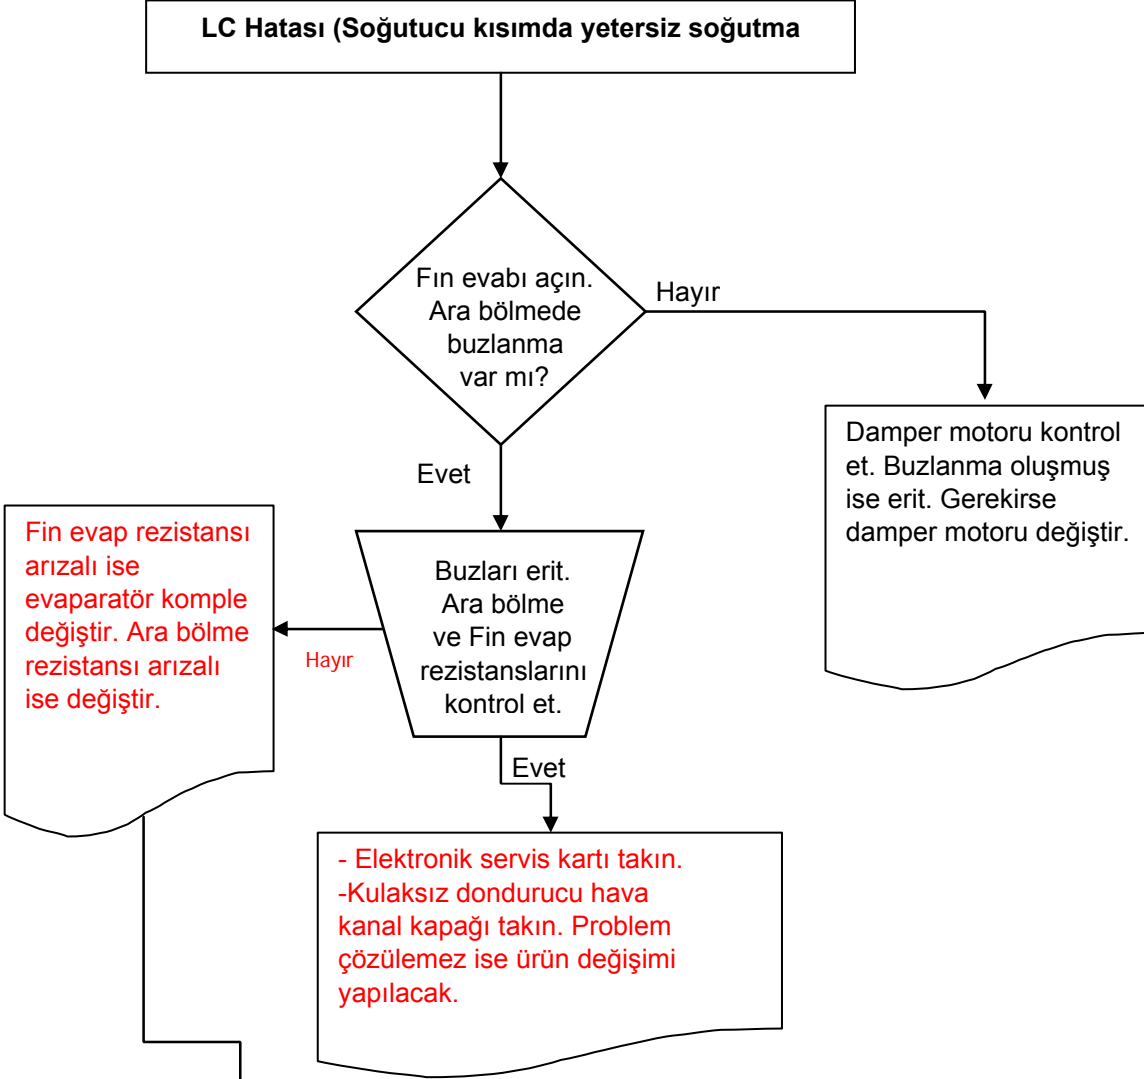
LC Hatası (Soğutucu kısımda yetersiz soğutma

Fın evabı açın. Ara bölmede buzlanma var mı?

Hayır

Damper motoru kontrol et. Buzlanma oluşmuş ise erit. Gerekirse damper motoru değiştir.

Evet

Buzları erit. Ara bölme ve Fin evap rezistanslarını kontrol et.

Hayır

Fin evap rezistansı arızalı ise evaparatör komple değiştir. Ara bölme rezistansı arızalı ise değiştir.

Evet

- Elektronik servis kartı takın.
-Kulaksız dondurucu hava kanal kapağı takın. Problem çözülemez ise ürün değişimi yapılacak.